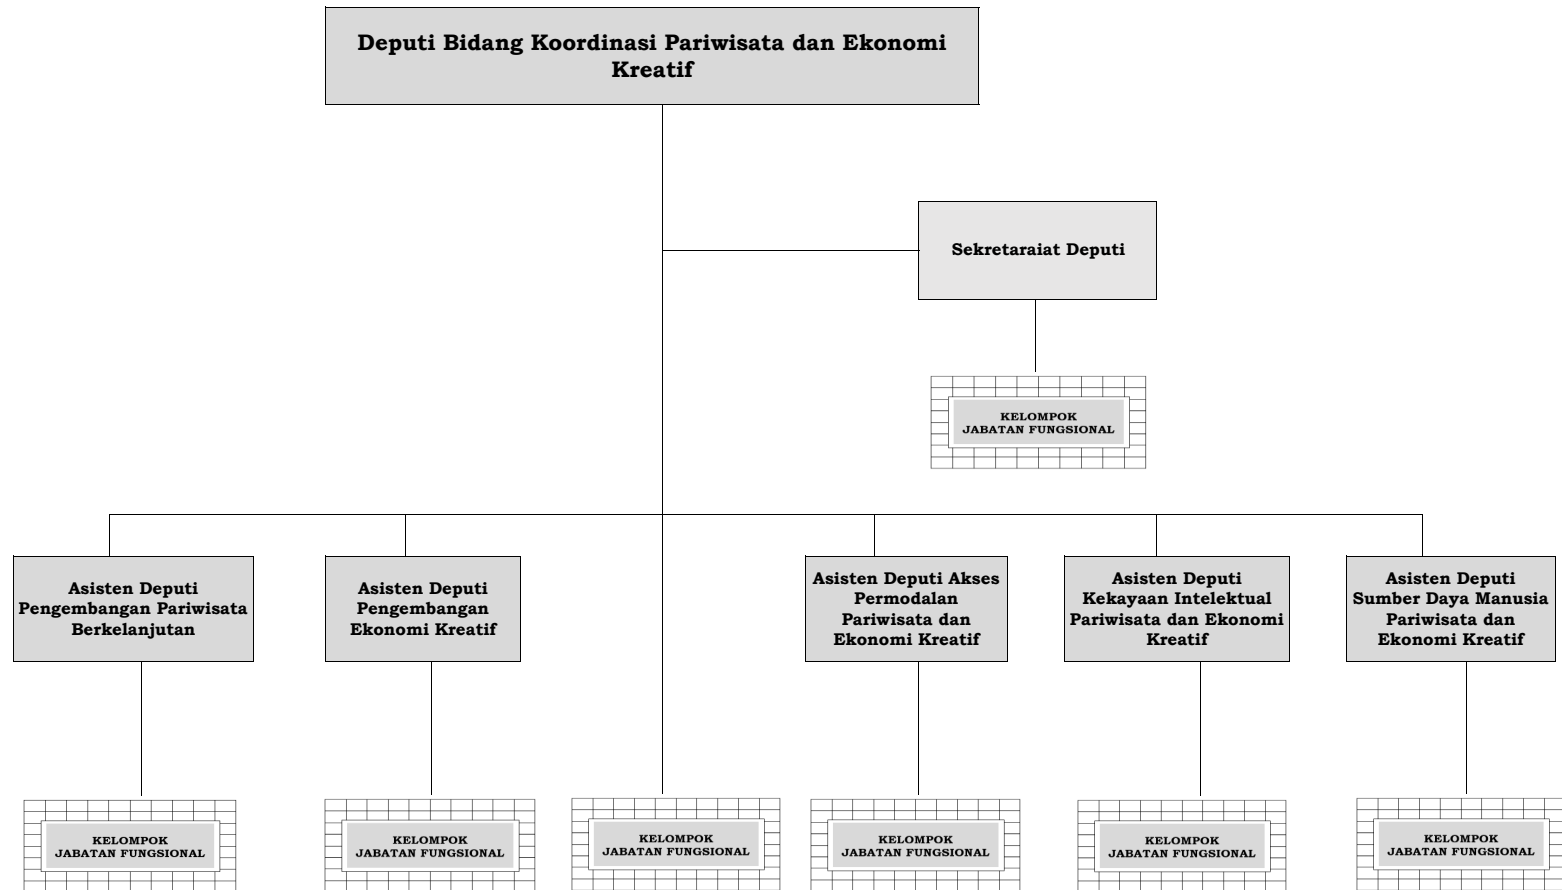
Deputi Bidang Koordinasi Pariwisata dan Ekonomi Kreatif

Sekretaraiat Deputi

KELOMPOK JABATAN FUNGSIONAL

Asisten Deputi Pengembangan Pariwisata Berkelanjutan

Asisten Deputi Pengembangan Ekonomi Kreatif

Asisten Deputi Akses Permodalan Pariwisata dan Ekonomi Kreatif

Asisten Deputi Kekayaan Intelektual Pariwisata dan Ekonomi Kreatif

Asisten Deputi Sumber Daya Manusia Pariwisata dan Ekonomi Kreatif

KELOMPOK JABATAN FUNGSIONAL

KELOMPOK JABATAN FUNGSIONAL

KELOMPOK JABATAN FUNGSIONAL

KELOMPOK JABATAN FUNGSIONAL

KELOMPOK JABATAN FUNGSIONAL

KELOMPOK JABATAN FUNGSIONAL